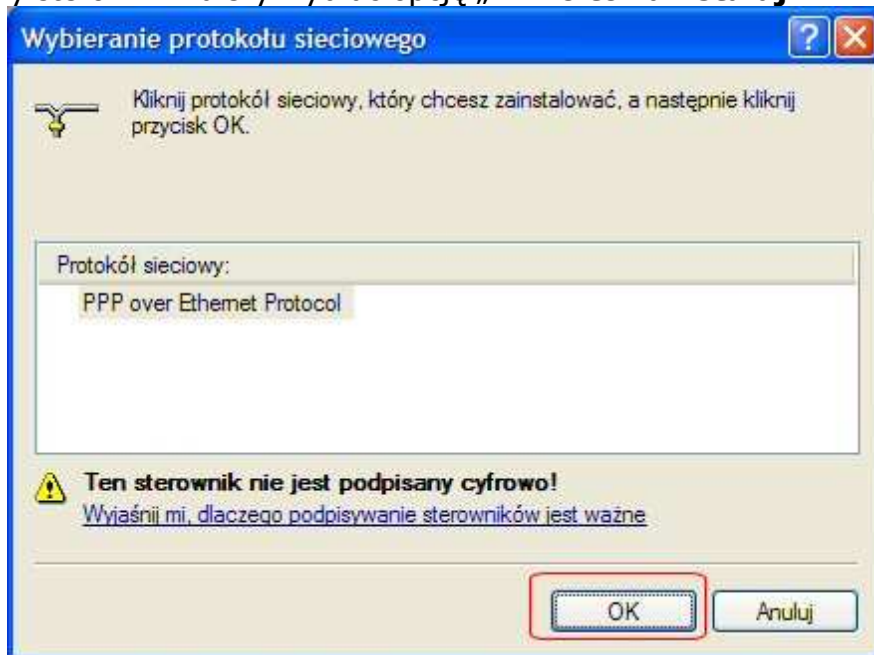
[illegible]

Wybieranie protokołu sieciowego

?

Kliknij protokół sieciowy, który chcesz zainstalować, a następnie kliknij przycisk OK.

Protokół sieciowy:

PPP over Ethernet Protocol

Ten sterownik nie jest podpisany cyfrowo!

Wyjaśnij mi, dlaczego podpisywanie sterowników jest ważne

OK

Anuluj